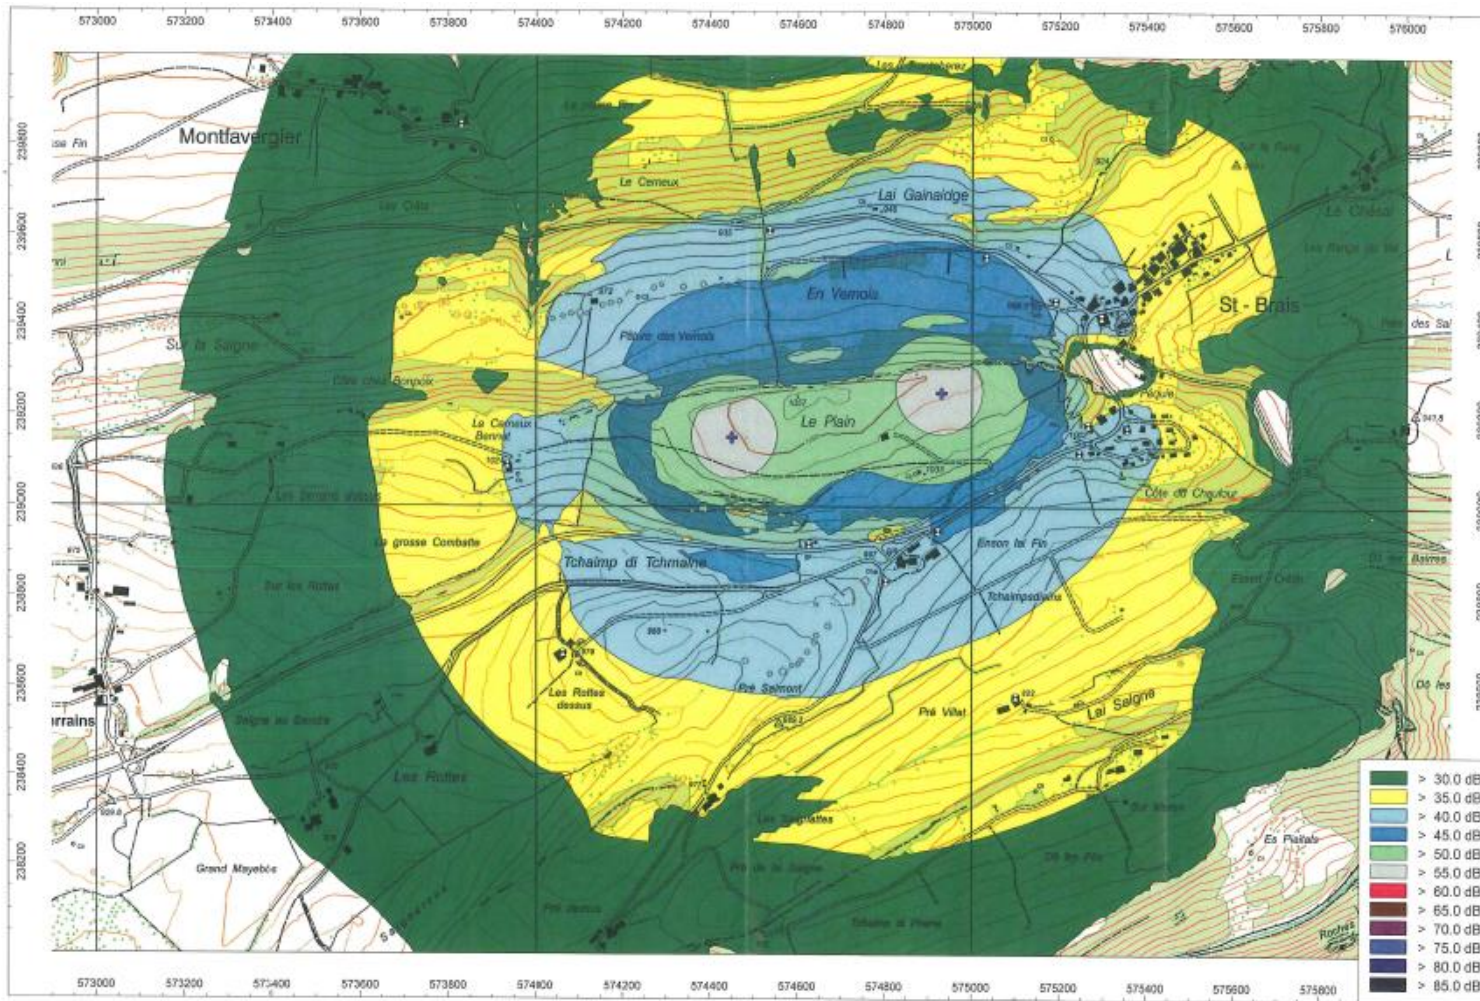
573000 573200 573400 573600 573800 574000 574200 574400 574600 574800 575000 575200 575400 575600 575800 576000

239800
239600
239400
239200
239000
238800
238600
238400
238200

Montfavergier
Le Cerneux
Lai Gainaidge
En Vernois
St - Brais
Sur la Saigne
Le Cerneux Bennat
Le Plain
Côte du Cheufour
Les grosse Combatte
Tchaimp di Tchmaine
Enson lai Fin
Tchaimpsdivans
Les Rottes dessus
Pré Selmont
Pré Villat
Lai Saigne
Les Rottes
Grand Mayebôs
Es Plaitats
Rochez
errains

> 30.0 dB
> 35.0 dB
> 40.0 dB
> 45.0 dB
> 50.0 dB
> 55.0 dB
> 60.0 dB
> 65.0 dB
> 70.0 dB
> 75.0 dB
> 80.0 dB
> 85.0 dB

573000 573200 573400 573600 573800 574000 574200 574400 574600 574800 575000 575200 575400 575600 575800